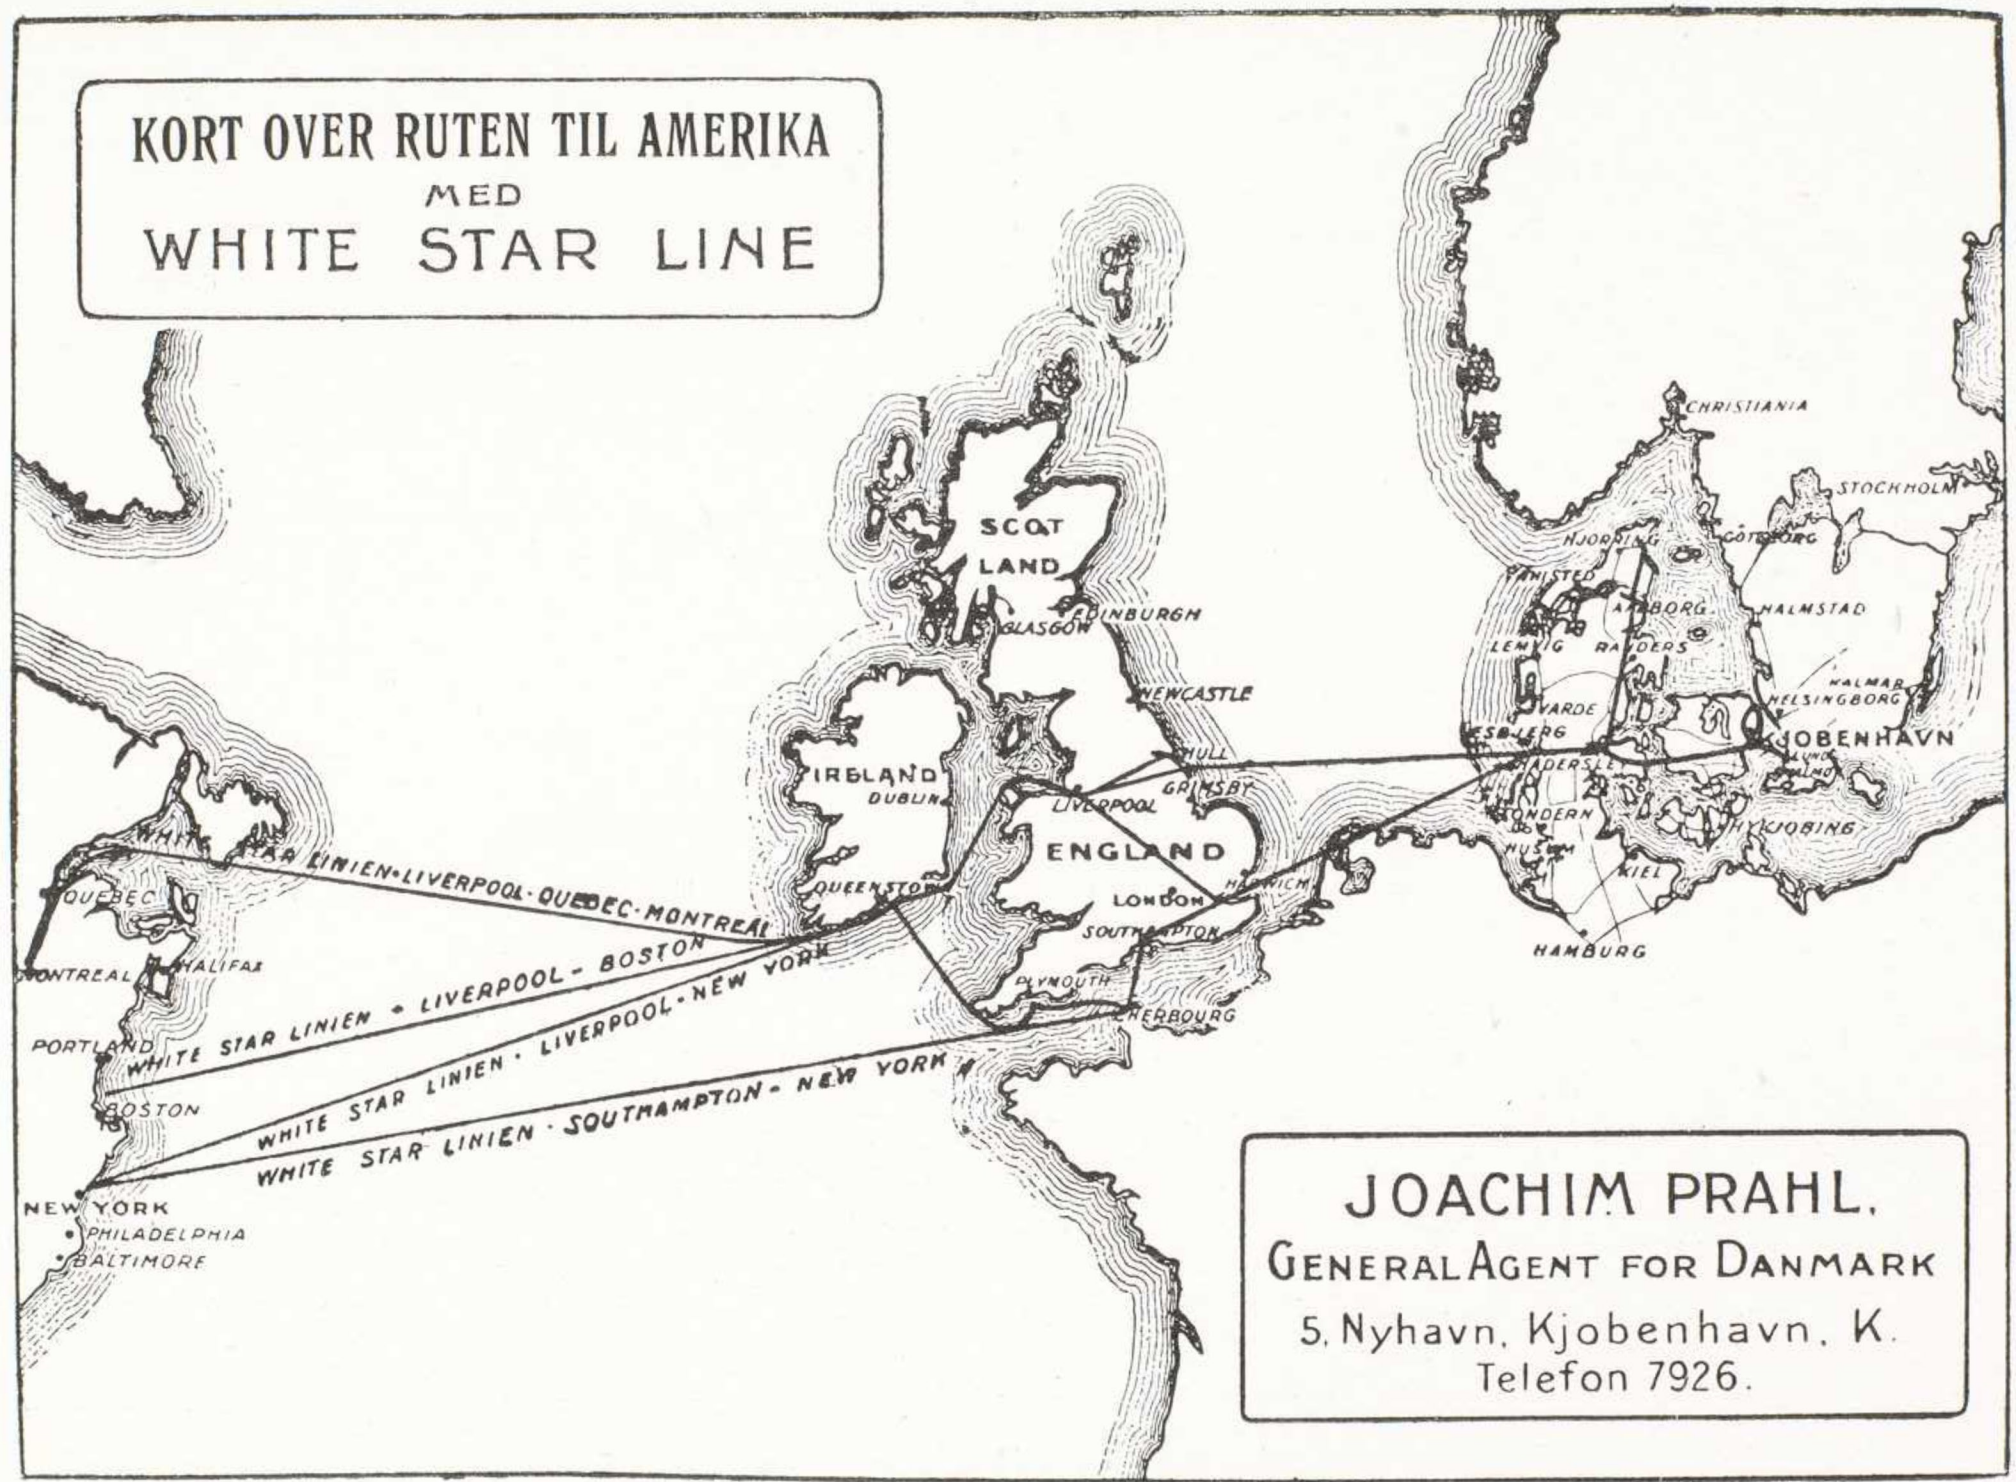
KORT OVER RUTEN TIL AMERIKA
MED
WHITE STAR LINE

CHRISTIANIA
STOCKHOLM
HJORRING
GÖTEBORG
VANISTED
AALBORG
HALMSTAD
LEMVIG
RANDERS
KALMAR
HELSINGBORG
VARDE
ESBJERG
KJOBENHAVN
HADERSLEV
LUND
MALMO
TONDERN
NYKJOBING
HUSUM
KIEL
HAMBURG

SCOT LAND
EDINBURGH
GLASGOW
NEWCASTLE
HULL
GRIMSBY
IRLAND
DUBLIN
LIVERPOOL
ENGLAND
QUEENSTOWN
LONDON
HARWICH
SOUTHAMPTON
PLYMOUTH
CHERBOURG

QUEBEC
MONTREAL
HALIFAX
PORTLAND
BOSTON
NEW YORK
PHILADELPHIA
BALTIMORE

WHITE STAR LINIEN • LIVERPOOL - QUEBEC - MONTREAL
WHITE STAR LINIEN • LIVERPOOL - BOSTON
WHITE STAR LINIEN • LIVERPOOL • NEW YORK
WHITE STAR LINIEN • SOUTHAMPTON - NEW YORK

JOACHIM PRAHL.
GENERAL AGENT FOR DANMARK
5, Nyhavn, Kjobenhavn, K.
Telefon 7926.